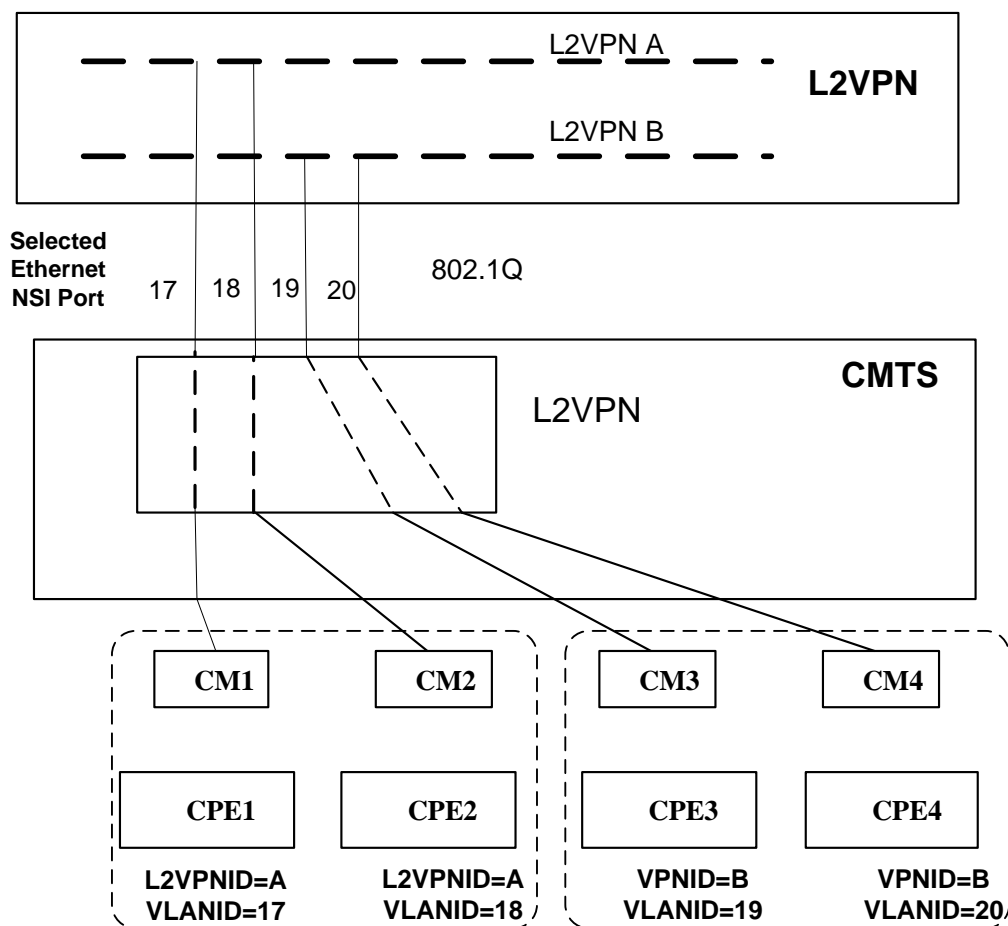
L2VPN A

L2VPN

L2VPN B

Selected Ethernet NSI Port

17 18 19 20

802.1Q

CMTS

L2VPN

CM1

CM2

CM3

CM4

CPE1

CPE2

CPE3

CPE4

L2VPNID=A
VLANID=17

L2VPNID=A
VLANID=18

VPNID=B
VLANID=19

VPNID=B
VLANID=20